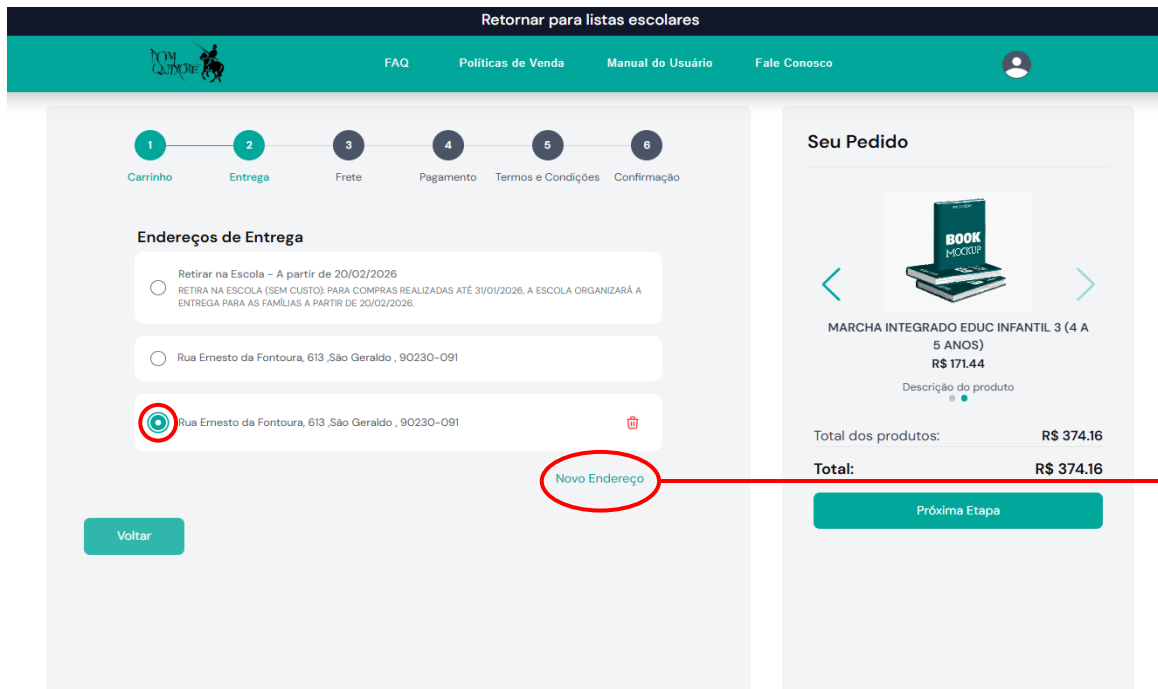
Retornar para listas escolares

DOM QUIXOTE

FAQ Políticas de Venda Manual do Usuário Fale Conosco

1 Carrinho
2 Entrega
3 Frete
4 Pagamento
5 Termos e Condições
6 Confirmação

Endereços de Entrega

Retirar na Escola - A partir de 20/02/2026
RETIRA NA ESCOLA (SEM CUSTO): PARA COMPRAS REALIZADAS ATÉ 31/01/2026, A ESCOLA ORGANIZARÁ A ENTREGA PARA AS FAMÍLIAS A PARTIR DE 20/02/2026.

Rua Ernesto da Fontoura, 613 ,São Geraldo , 90230-091

Rua Ernesto da Fontoura, 613 ,São Geraldo , 90230-091

Novo Endereço

Voltar

Seu Pedido

BOOK MOCKUP

MARCHA INTEGRADO EDUC INFANTIL 3 (4 A 5 ANOS)
R$ 171.44
Descrição do produto

Total dos produtos: R$ 374.16
Total: R$ 374.16

Próxima Etapa